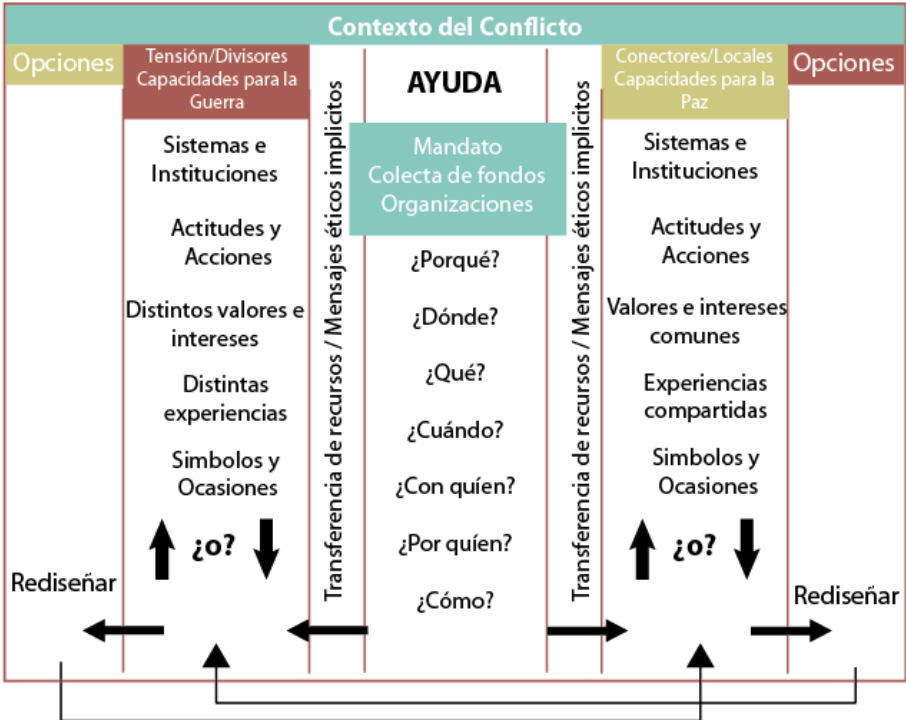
Contexto del Conflicto

Opciones

Tensión/Divisores Capacidades para la Guerra

Sistemas e Instituciones

Actitudes y Acciones

Distintos valores e intereses

Distintas experiencias

Simbolos y Ocasiones

¿o?

Rediseñar

Transferencia de recursos / Mensajes éticos implícitos

AYUDA

Mandato
Colecta de fondos
Organizaciones

¿Porqué?

¿Dónde?

¿Qué?

¿Cuándo?

¿Con quíen?

¿Por quíen?

¿Cómo?

Transferencia de recursos / Mensajes éticos implícitos

Conectores/Locales Capacidades para la Paz

Sistemas e Instituciones

Actitudes y Acciones

Valores e intereses comunes

Experiencias compartidas

Simbolos y Ocasiones

¿o?

Opciones

Rediseñar